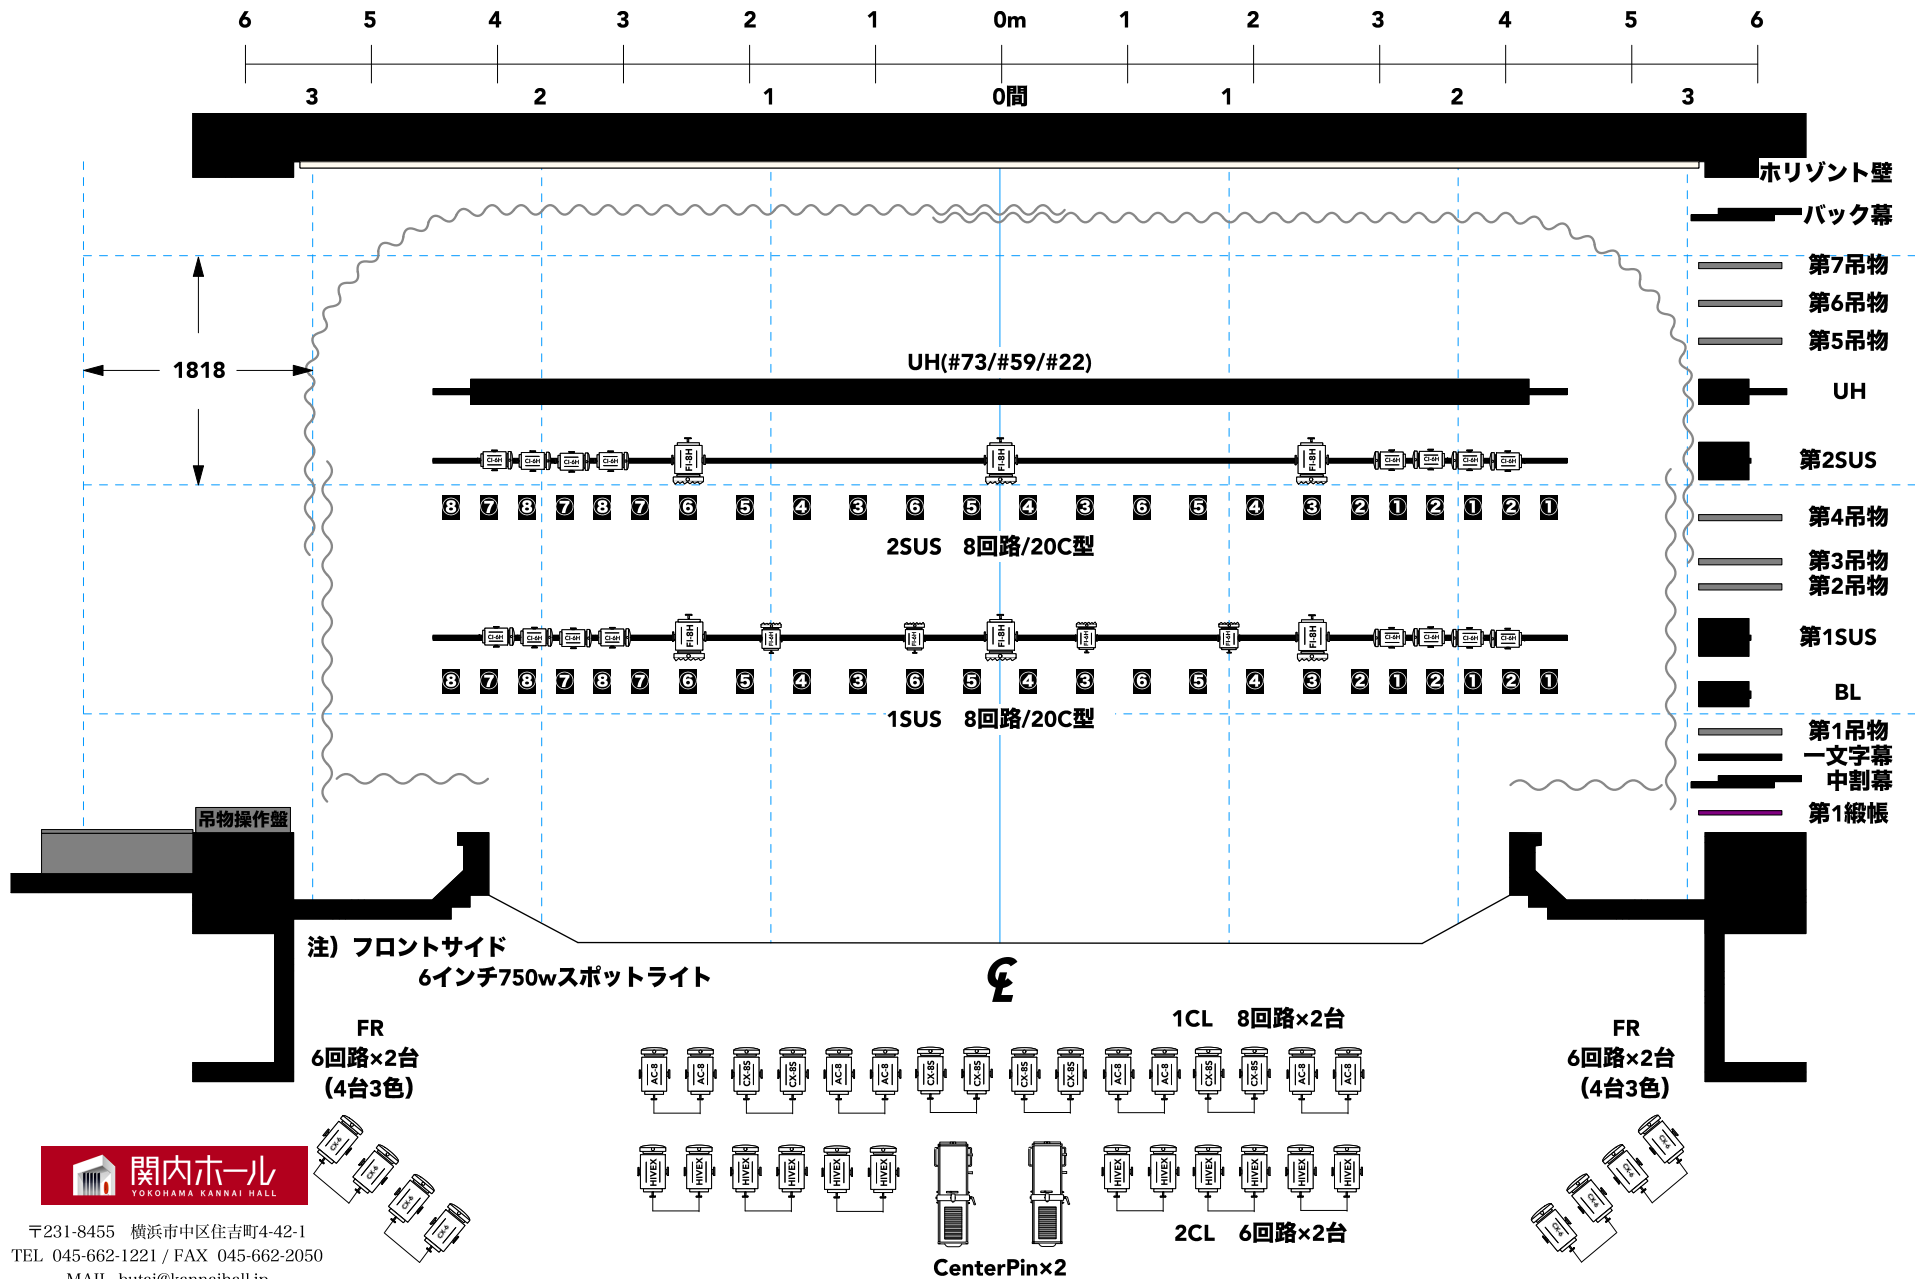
6 5 4 3 2 1 0m 1 2 3 4 5 6

3 2 1 0間 1 2 3

ホリゾント壁
バック幕
第7吊物
第6吊物
第5吊物
UH
第2SUS
第4吊物
第3吊物
第2吊物
第1SUS
BL
第1吊物
一文字幕
中割幕
第1緞帳

1818

UH(#73/#59/#22)

8 7 8 7 8 7 6 5 4 3 6 5 4 3 6 5 4 3 2 1 2 1 2 1

2SUS 8回路/20C型

8 7 8 7 8 7 6 5 4 3 6 5 4 3 6 5 4 3 2 1 2 1 2 1

1SUS 8回路/20C型

吊物操作盤

注）フロントサイド
6インチ750wスポットライト

℄

FR
6回路×2台
(4台3色)

1CL 8回路×2台

FR
6回路×2台
(4台3色)

2CL 6回路×2台

CenterPin×2

関内ホール
YOKOHAMA KANNAI HALL

〒231-8455 横浜市中区住吉町4-42-1
TEL 045-662-1221 / FAX 045-662-2050
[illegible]